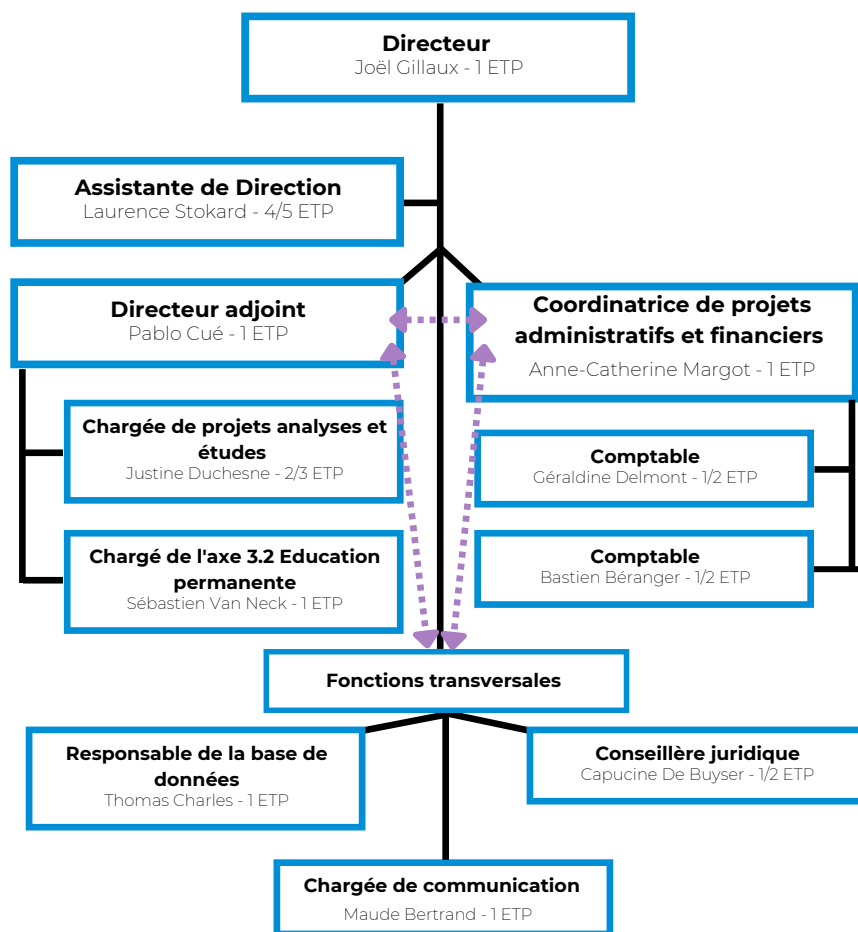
Directeur
Joël Gillaux - 1 ETP

Assistante de Direction
Laurence Stokard - 4/5 ETP

Directeur adjoint
Pablo Cué - 1 ETP

Coordinatrice de projets administratifs et financiers
Anne-Catherine Margot - 1 ETP

Chargée de projets analyses et études
Justine Duchesne - 2/3 ETP

Chargé de l'axe 3.2 Education permanente
Sébastien Van Neck - 1 ETP

Comptable
Géraldine Delmont - 1/2 ETP

Comptable
Bastien Béranger - 1/2 ETP

Fonctions transversales

Responsable de la base de données
Thomas Charles - 1 ETP

Conseillère juridique
Capucine De Buyser - 1/2 ETP

Chargée de communication
Maude Bertrand - 1 ETP